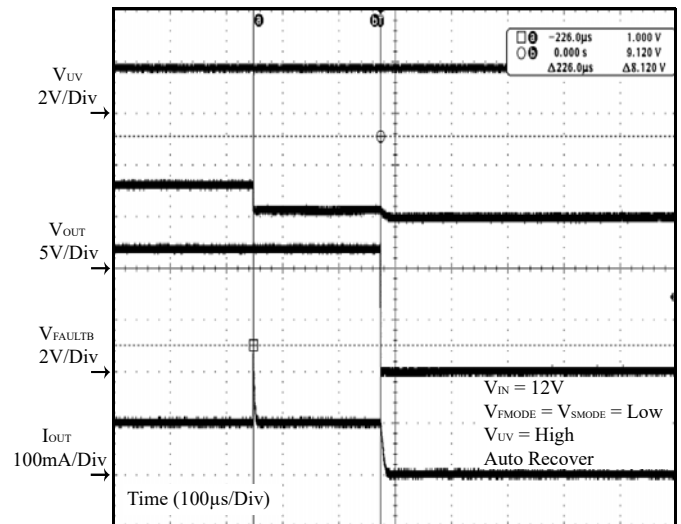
a

b

□a −226.0μs 1.000 V
○b 0.000 s 9.120 V
Δ226.0μs Δ8.120 V

$V_{UV}$
2V/Div

$V_{OUT}$
5V/Div

$V_{FAULTB}$
2V/Div

$I_{OUT}$
100mA/Div

$V_{IN}$ = 12V
$V_{FMODE}$ = $V_{SMODE}$ = Low
$V_{UV}$ = High
Auto Recover

Time (100μs/Div)